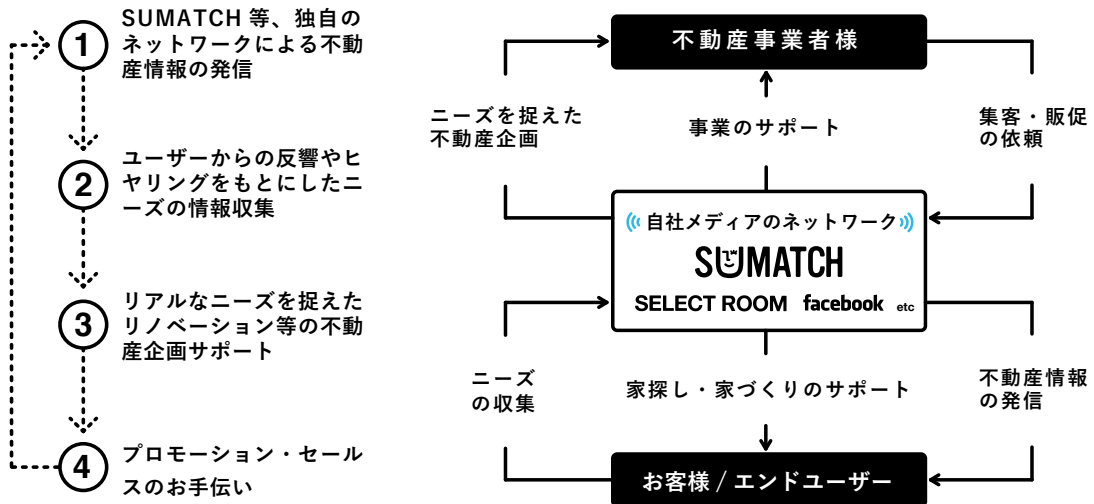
1 SUMATCH 等、独自のネットワークによる不動産情報の発信

2 ユーザーからの反響やヒヤリングをもとにしたニーズの情報収集

3 リアルなニーズを捉えたリノベーション等の不動産企画サポート

4 プロモーション・セールスのお手伝い

不動産事業者様

ニーズを捉えた不動産企画

事業のサポート

集客・販促の依頼

自社メディアのネットワーク

SUMATCH

SELECT ROOM facebook etc

ニーズの収集

家探し・家づくりのサポート

不動産情報の発信

お客様 / エンドユーザー